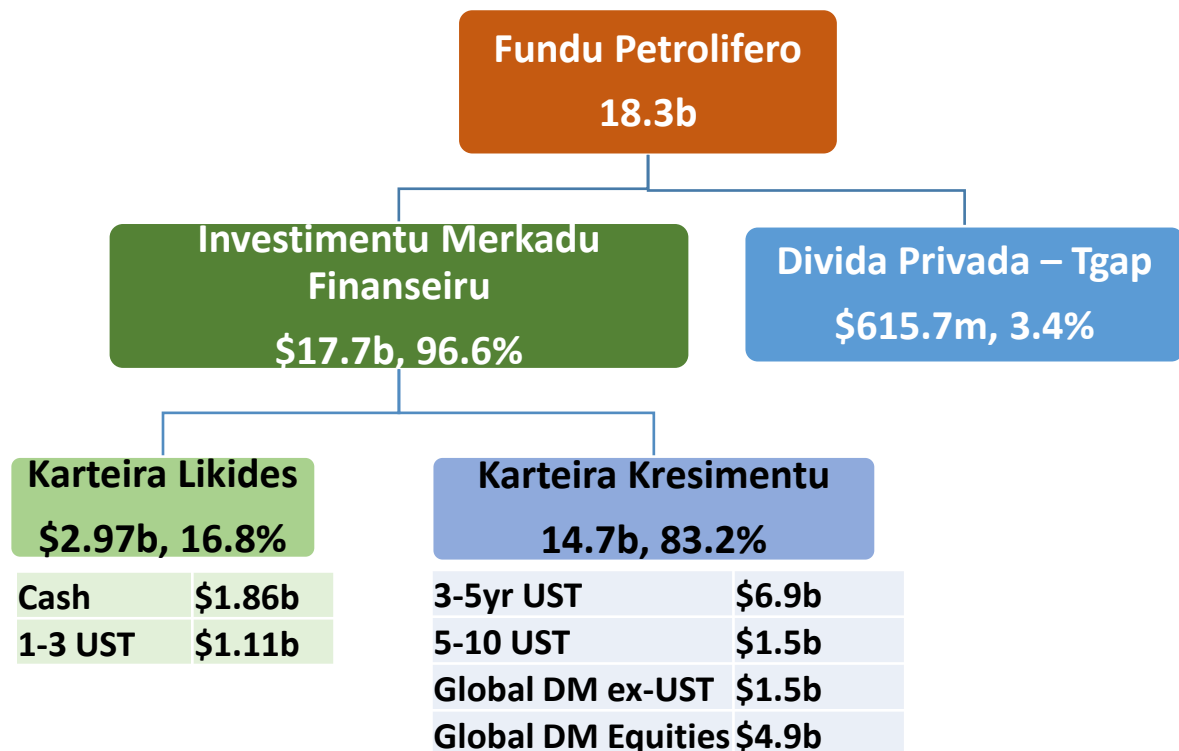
Fundu Petrolifero
18.3b

Investimentu Merkadu Finanseiru
$17.7b, 96.6%

Divida Privada – Tgap
$615.7m, 3.4%

Karteira Likides
$2.97b, 16.8%

| Cash | $1.86b |
|---|---|
| 1-3 UST | $1.11b |

Karteira Kresimentu
14.7b, 83.2%

| 3-5yr UST | $6.9b |
|---|---|
| 5-10 UST | $1.5b |
| Global DM ex-UST | $1.5b |
| Global DM Equities | $4.9b |